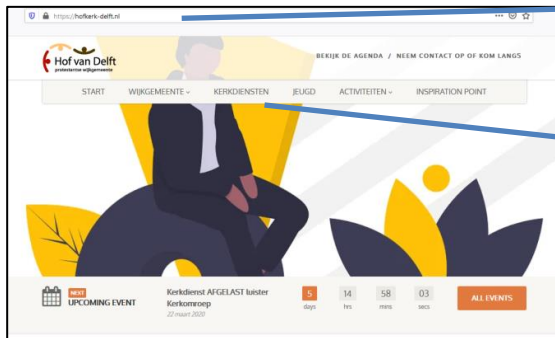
https://hofkerk-delft.nl

Hof van Delft
protestantse wijkgemeente

BEKIJK DE AGENDA / NEEM CONTACT OP OF KOM LANGS

START WIJKGEMEENTE KERKDIENSTEN JEUGD ACTIVITEITEN INSPIRATION POINT

NEXT
UPCOMING EVENT

Kerkdienst AFGELAST luister Kerkomroep
22 maart 2020

5 days 14 hrs 58 mins 03 secs

ALL EVENTS